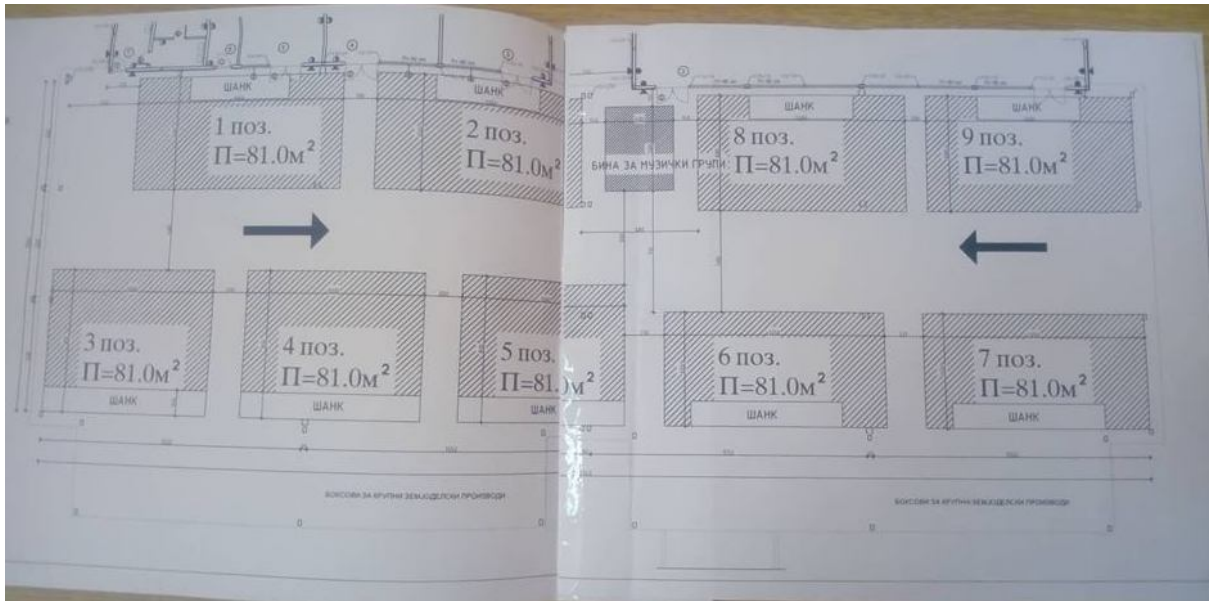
ШАНК

ШАНК

1 поз.
П=81.0м$^2$

2 поз.
П=81.0м$^2$

БИНА ЗА МУЗИЧКИ ГРУПИ

ШАНК

ШАНК

8 поз.
П=81.0м$^2$

9 поз.
П=81.0м$^2$

3 поз.
П=81.0м$^2$

ШАНК

4 поз.
П=81.0м$^2$

ШАНК

5 поз.
П=81.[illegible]м$^2$

ШАНК

6 поз.
П=81.0м$^2$

ШАНК

7 поз.
П=81.0м$^2$

ШАНК

БОКСОВИ ЗА КРУПНИ ЗЕМЈОДЕЛСКИ ПРОИЗВОДИ

БОКСОВИ ЗА КРУПНИ ЗЕМЈОДЕЛСКИ ПРОИЗВОДИ